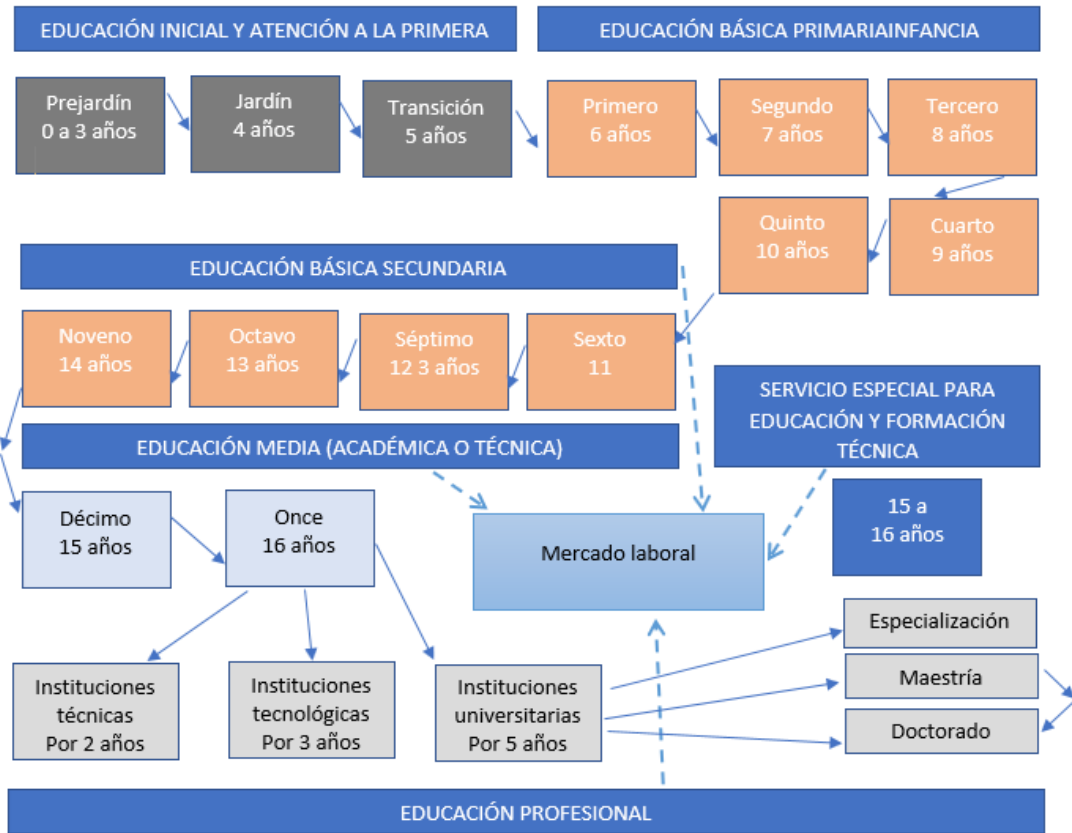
EDUCACIÓN INICIAL Y ATENCIÓN A LA PRIMERA

EDUCACIÓN BÁSICA PRIMARIAINFANCIA

Prejardín
0 a 3 años

Jardín
4 años

Transición
5 años

Primero
6 años

Segundo
7 años

Tercero
8 años

Quinto
10 años

Cuarto
9 años

EDUCACIÓN BÁSICA SECUNDARIA

Noveno
14 años

Octavo
13 años

Séptimo
12 3 años

Sexto
11

SERVICIO ESPECIAL PARA EDUCACIÓN Y FORMACIÓN TÉCNICA

EDUCACIÓN MEDIA (ACADÉMICA O TÉCNICA)

15 a
16 años

Décimo
15 años

Once
16 años

Mercado laboral

Especialización

Maestría

Doctorado

Instituciones técnicas
Por 2 años

Instituciones tecnológicas
Por 3 años

Instituciones universitarias
Por 5 años

EDUCACIÓN PROFESIONAL